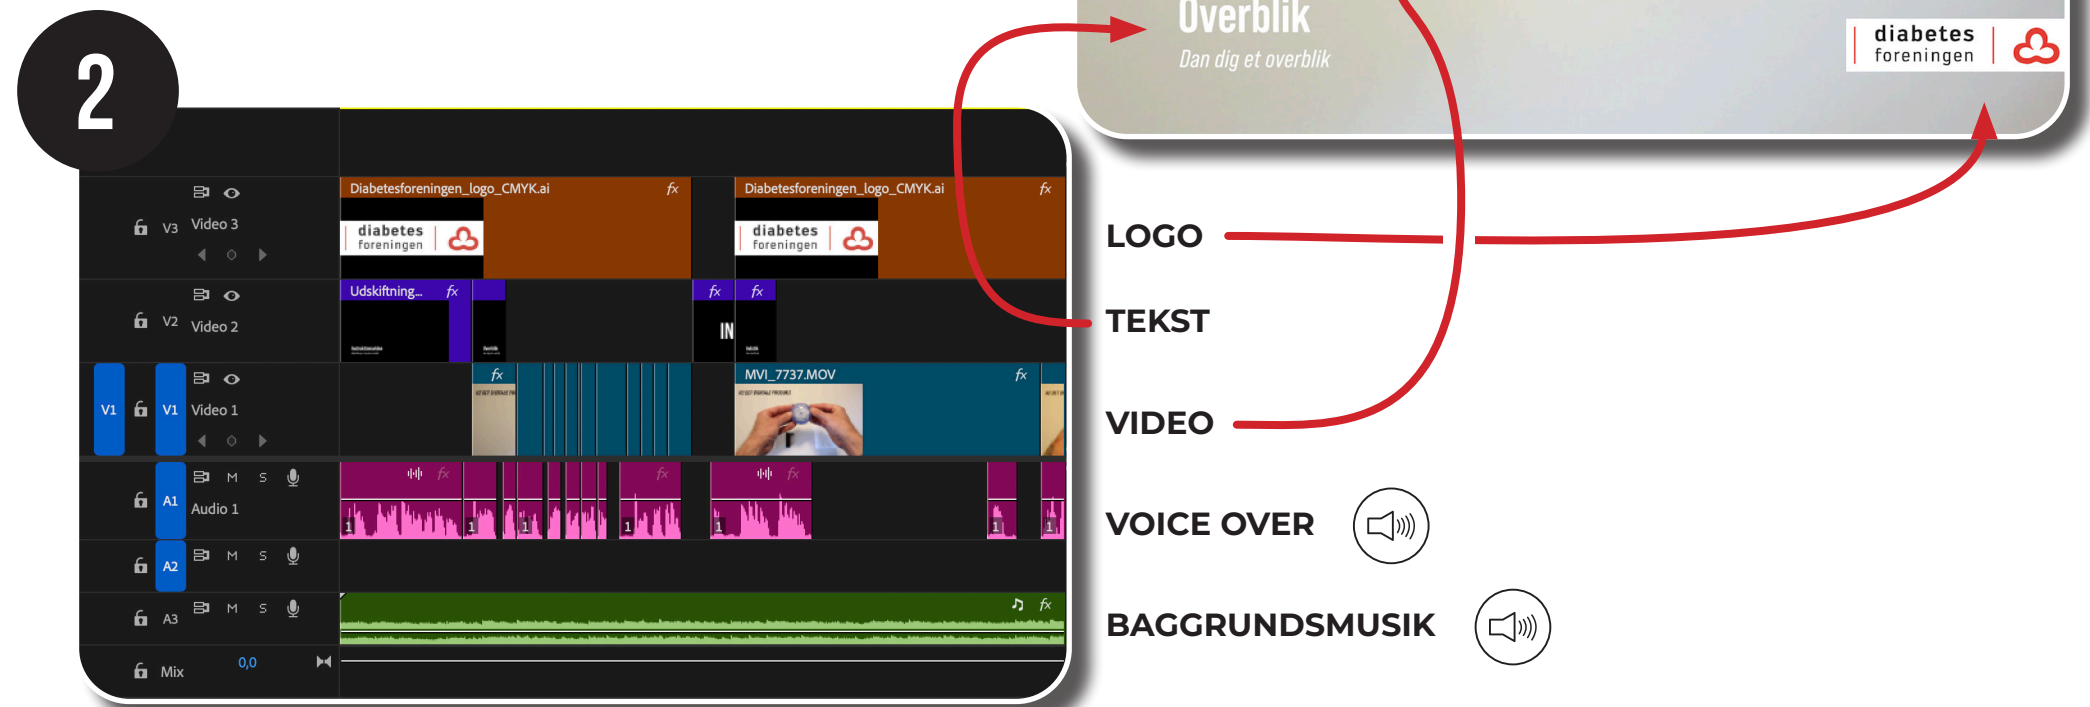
2

Overblik
Dan dig et overblik

diabetes foreningen

V3 Video 3
Diabetesforeningen_logo_CMYK.ai fx
diabetes foreningen
Diabetesforeningen_logo_CMYK.ai fx
diabetes foreningen

V2 Video 2
Udskiftning... fx
fx fx
IN

V1 V1 Video 1
fx
MVI_7737.MOV fx

A1 Audio 1 M S
fx fx fx
1 1 1 1 1 1 1

A2 M S

A3 M S
fx

Mix 0,0

LOGO

TEKST

VIDEO

VOICE OVER

BAGGRUNDSMUSIK